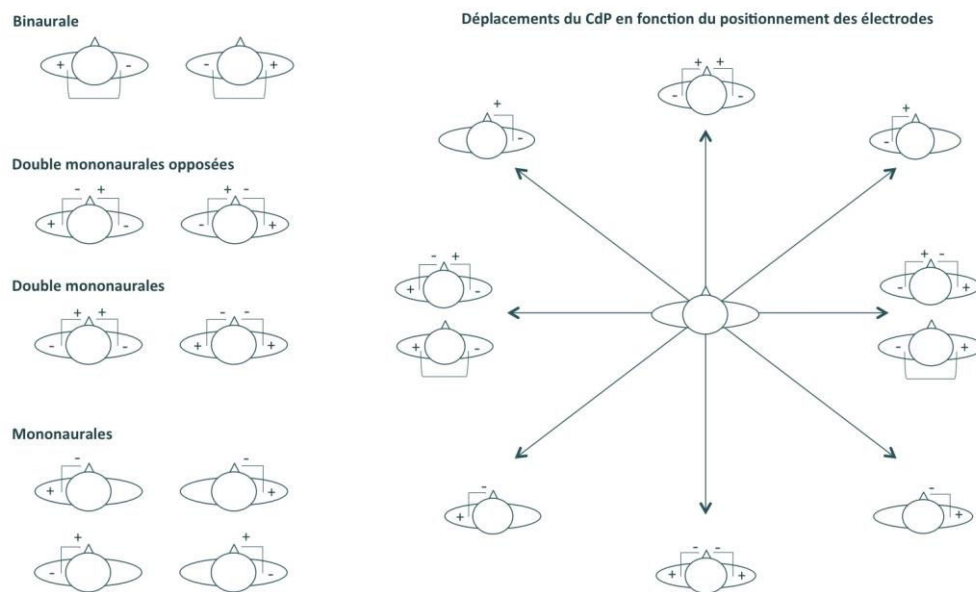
Binaurale

+ -

- +

Double mononaurales opposées

- +
+ -

+ -
- +

Double mononaurales

+ +
- -

- -
+ +

Mononaurales

-
+

-
+

+
-

+
-

Déplacements du CdP en fonction du positionnement des électrodes

+ +
- -

+
-

+
-

- +
+ -

+
-

+ -
- +

- +

-
+

-
+

- -
+ +